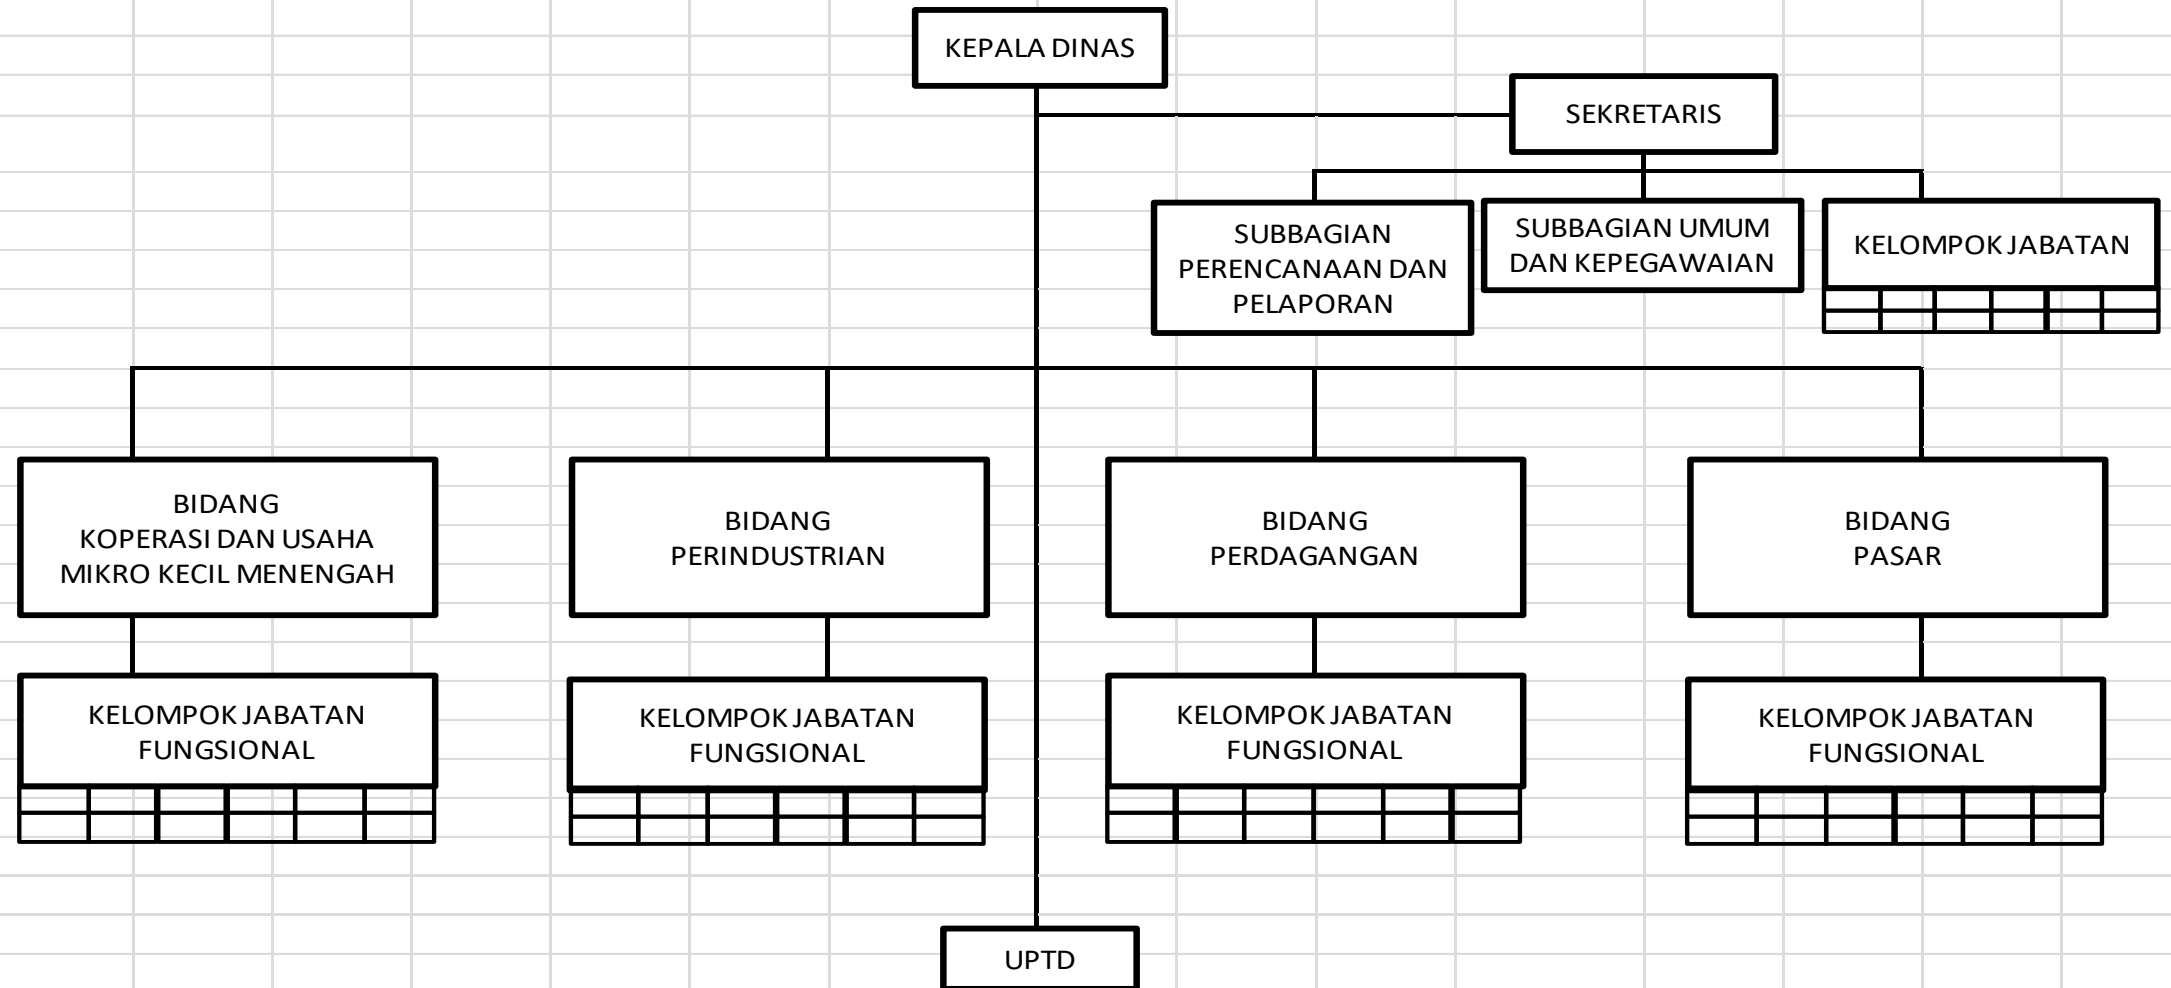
KEPALA DINAS

SEKRETARIS

SUBBAGIAN PERENCANAAN DAN PELAPORAN

SUBBAGIAN UMUM DAN KEPEGAWAIAN

KELOMPOK JABATAN

BIDANG KOPERASI DAN USAHA MIKRO KECIL MENENGAH

BIDANG PERINDUSTRIAN

BIDANG PERDAGANGAN

BIDANG PASAR

KELOMPOK JABATAN FUNGSIONAL

KELOMPOK JABATAN FUNGSIONAL

KELOMPOK JABATAN FUNGSIONAL

KELOMPOK JABATAN FUNGSIONAL

UPTD